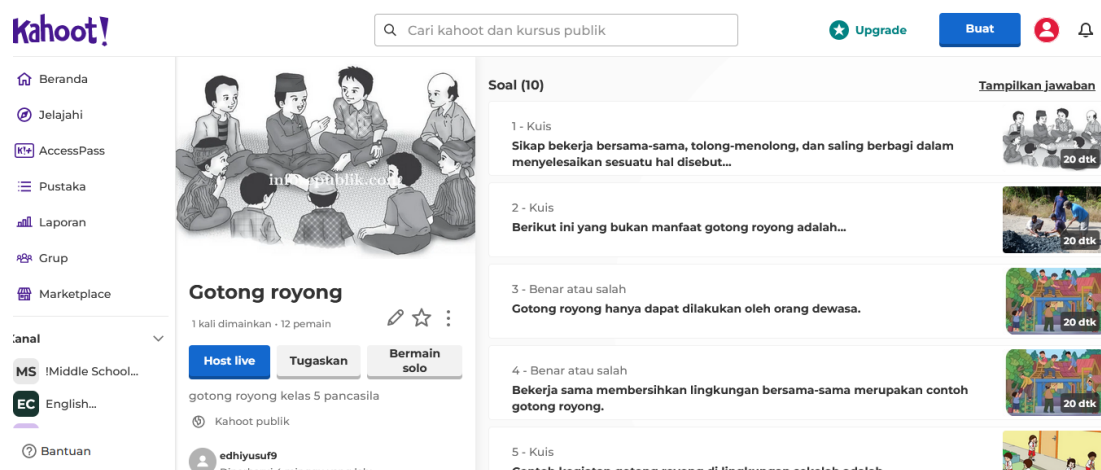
Kahoot!

Cari kahoot dan kursus publik

Upgrade

Buat

Beranda

Jelajahi

AccessPass

Pustaka

Laporan

Grup

Marketplace

Kanal

MS !Middle School...

EC English...

Bantuan

info publik.co

Gotong royong

1 kali dimainkan · 12 pemain

Host live

Tugaskan

Bermain solo

gotong royong kelas 5 pancasila

Kahoot publik

edhiyusuf9

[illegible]

Soal (10)

Tampilkan jawaban

1 - Kuis

Sikap bekerja bersama-sama, tolong-menolong, dan saling berbagi dalam menyelesaikan sesuatu hal disebut...

20 dtk

2 - Kuis

Berikut ini yang bukan manfaat gotong royong adalah...

20 dtk

3 - Benar atau salah

Gotong royong hanya dapat dilakukan oleh orang dewasa.

20 dtk

4 - Benar atau salah

Bekerja sama membersihkan lingkungan bersama-sama merupakan contoh gotong royong.

20 dtk

5 - Kuis

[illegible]